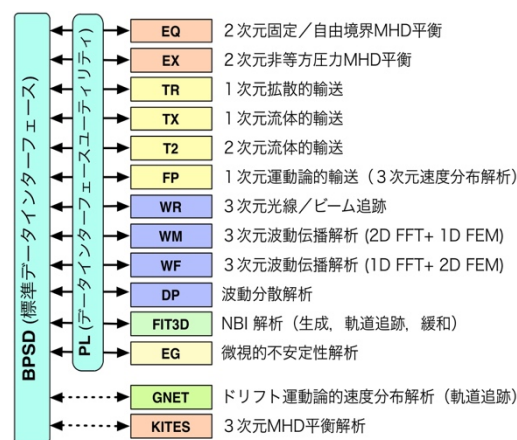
BPSD (標準データインターフェース)

PL (データインターフェースユーティリティ)

EQ 2次元固定／自由境界MHD平衡
EX 2次元非等方圧力MHD平衡
TR 1次元拡散的輸送
TX 1次元流体的輸送
T2 2次元流体的輸送
FP 1次元運動論的輸送（3次元速度分布解析）
WR 3次元光線／ビーム追跡
WM 3次元波動伝播解析 (2D FFT+ 1D FEM)
WF 3次元波動伝播解析 (1D FFT+ 2D FEM)
DP 波動分散解析
FIT3D NBI 解析（生成，軌道追跡，緩和）
EG 微視的不安定性解析
GNET ドリフト運動論的速度分布解析（軌道追跡）
KITES 3次元MHD平衡解析